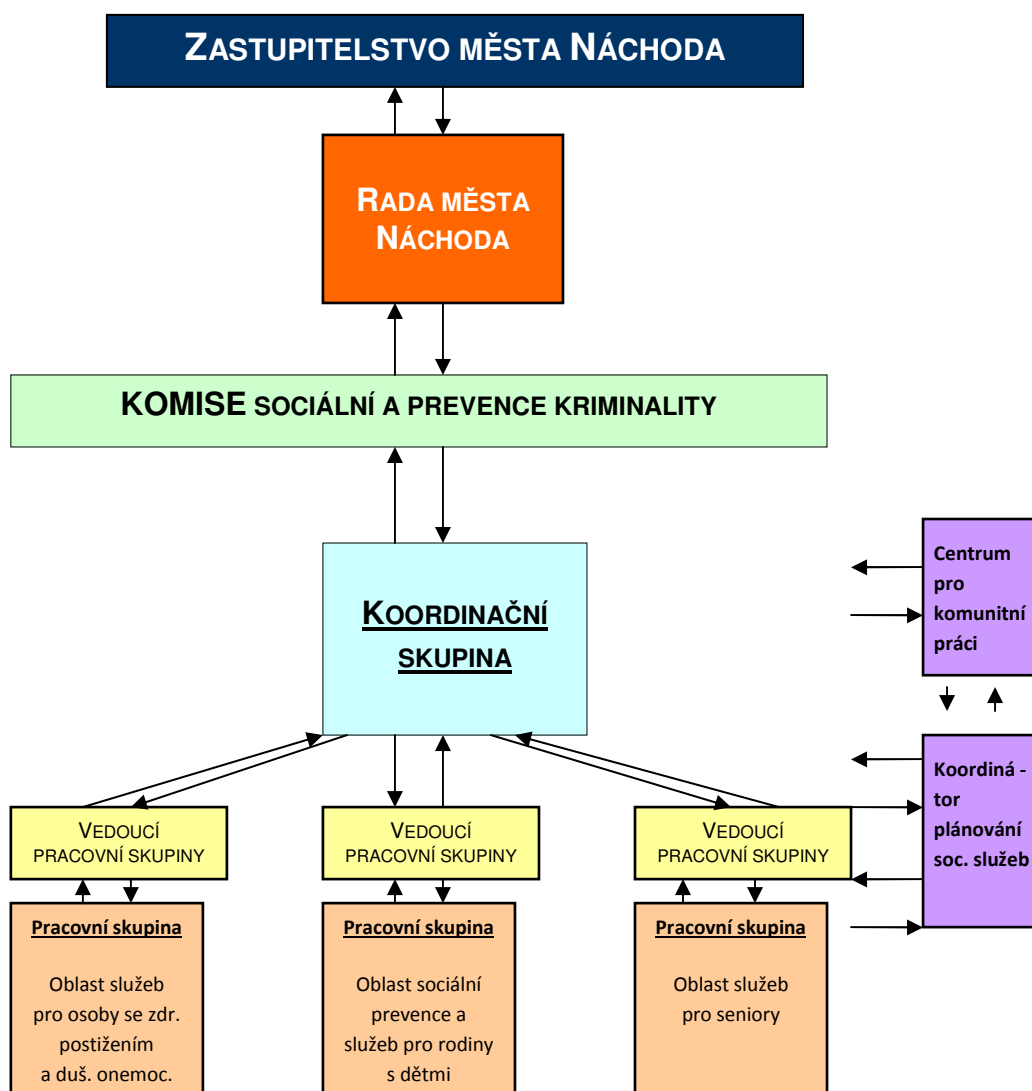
ZASTUPITELSTVO MĚSTA NÁCHODA

RADA MĚSTA NÁCHODA

KOMISE SOCIÁLNÍ A PREVENCE KRIMINALITY

KOORDINAČNÍ SKUPINA

Centrum pro komunitní práci

Koordiná - tor plánování soc. služeb

VEDOUCÍ PRACOVNÍ SKUPINY

VEDOUCÍ PRACOVNÍ SKUPINY

VEDOUCÍ PRACOVNÍ SKUPINY

Pracovní skupina

Oblast služeb pro osoby se zdr. postižením a duš. onemoc.

Pracovní skupina

Oblast sociální prevence a služeb pro rodiny s dětmi

Pracovní skupina

Oblast služeb pro seniory